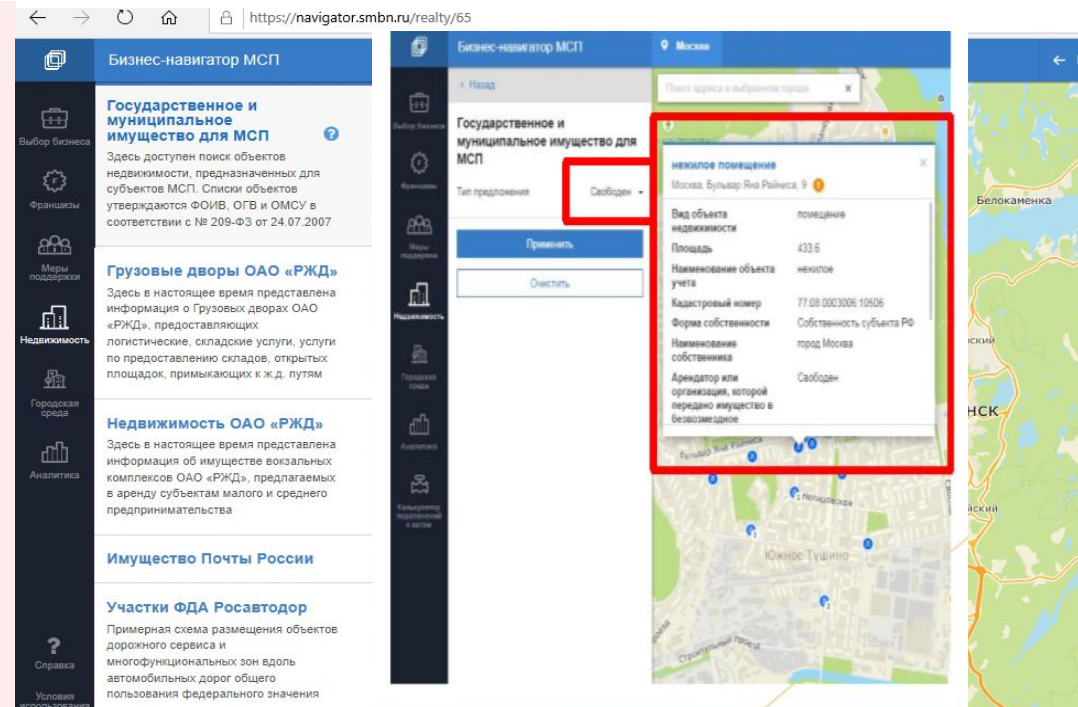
https://navigator.smbn.ru/realty/65

Бизнес-навигатор МСП

Выбор бизнеса
Франшизы
Меры поддержки
Недвижимость
Городская среда
Аналитика
Справка
Условия использования

Государственное и муниципальное имущество для МСП

Здесь доступен поиск объектов недвижимости, предназначенных для субъектов МСП. Списки объектов утверждаются ФОИВ, ОГВ и ОМСУ в соответствии с № 209-ФЗ от 24.07.2007

Грузовые дворы ОАО «РЖД»

Здесь в настоящее время представлена информация о Грузовых дворах ОАО «РЖД», предоставляющих логистические, складские услуги, услуги по предоставлению складов, открытых площадок, примыкающих к ж.д. путям

Недвижимость ОАО «РЖД»

Здесь в настоящее время представлена информация об имуществе вокзальных комплексов ОАО «РЖД», предлагаемых в аренду субъектам малого и среднего предпринимательства

Имущество Почты России

Участки ФДА Росавтодор

Примерная схема размещения объектов дорожного сервиса и многофункциональных зон вдоль автомобильных дорог общего пользования федерального значения

Бизнес-навигатор МСП
Москва
Выбор бизнеса
Франшизы
Меры поддержки
Недвижимость
Городская среда
Аналитика
Калькулятор подключения к сетям

‹ Назад
Поиск адреса в выбранном городе
Государственное и муниципальное имущество для МСП
Тип предложения Свободен
Применить
Очистить

нежилое помещение
Москва, Бульвар Яна Райниса, 9

| Вид объекта недвижимости | помещение |
|---|---|
| Площадь | 433.6 |
| Наименование объекта учета | нежилое |
| Кадастровый номер | 77:08:0003006:10506 |
| Форма собственности | Собственность субъекта РФ |
| Наименование собственника | город Москва |
| Арендатор или организация, которой передано имущество в безвозмездное | Свободен |

Бульвар Яна Райниса
Нелидовская
Южное Тушино
Строительный проезд
Белокаменка
НСК
кий
ский